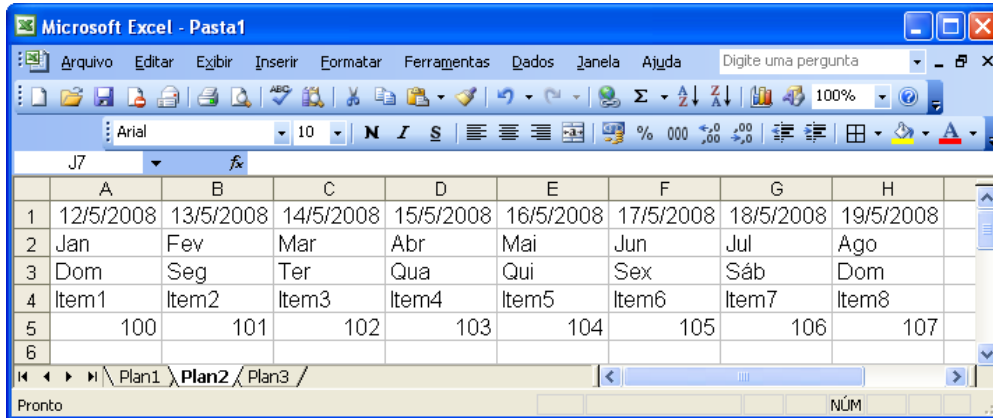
Microsoft Excel - Pasta1

Arquivo Editar Exibir Inserir Formatar Ferramentas Dados Janela Ajuda Digite uma pergunta

100%

Arial 10 N I S % 000

J7 fx

| | A | B | C | D | E | F | G | H |
|---|---|---|---|---|---|---|---|---|
| 1 | 12/5/2008 | 13/5/2008 | 14/5/2008 | 15/5/2008 | 16/5/2008 | 17/5/2008 | 18/5/2008 | 19/5/2008 |
| 2 | Jan | Fev | Mar | Abr | Mai | Jun | Jul | Ago |
| 3 | Dom | Seg | Ter | Qua | Qui | Sex | Sáb | Dom |
| 4 | Item1 | Item2 | Item3 | Item4 | Item5 | Item6 | Item7 | Item8 |
| 5 | 100 | 101 | 102 | 103 | 104 | 105 | 106 | 107 |
| 6 | | | | | | | | |

Plan1 Plan2 Plan3

Pronto NÚM